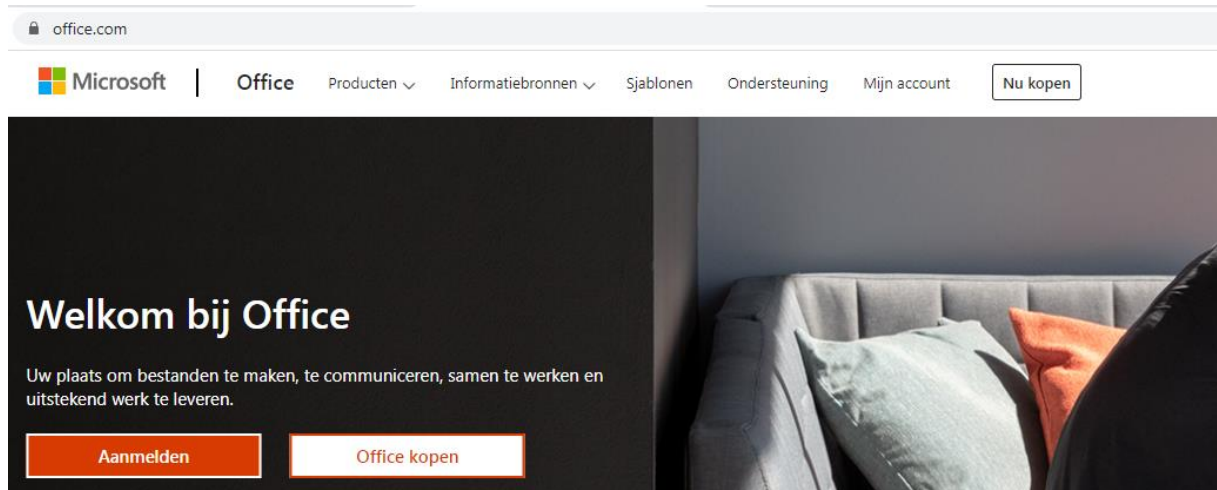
office.com

Microsoft | Office Producten Informatiebronnen Sjablonen Ondersteuning Mijn account Nu kopen

Welkom bij Office

Uw plaats om bestanden te maken, te communiceren, samen te werken en uitstekend werk te leveren.

Aanmelden Office kopen